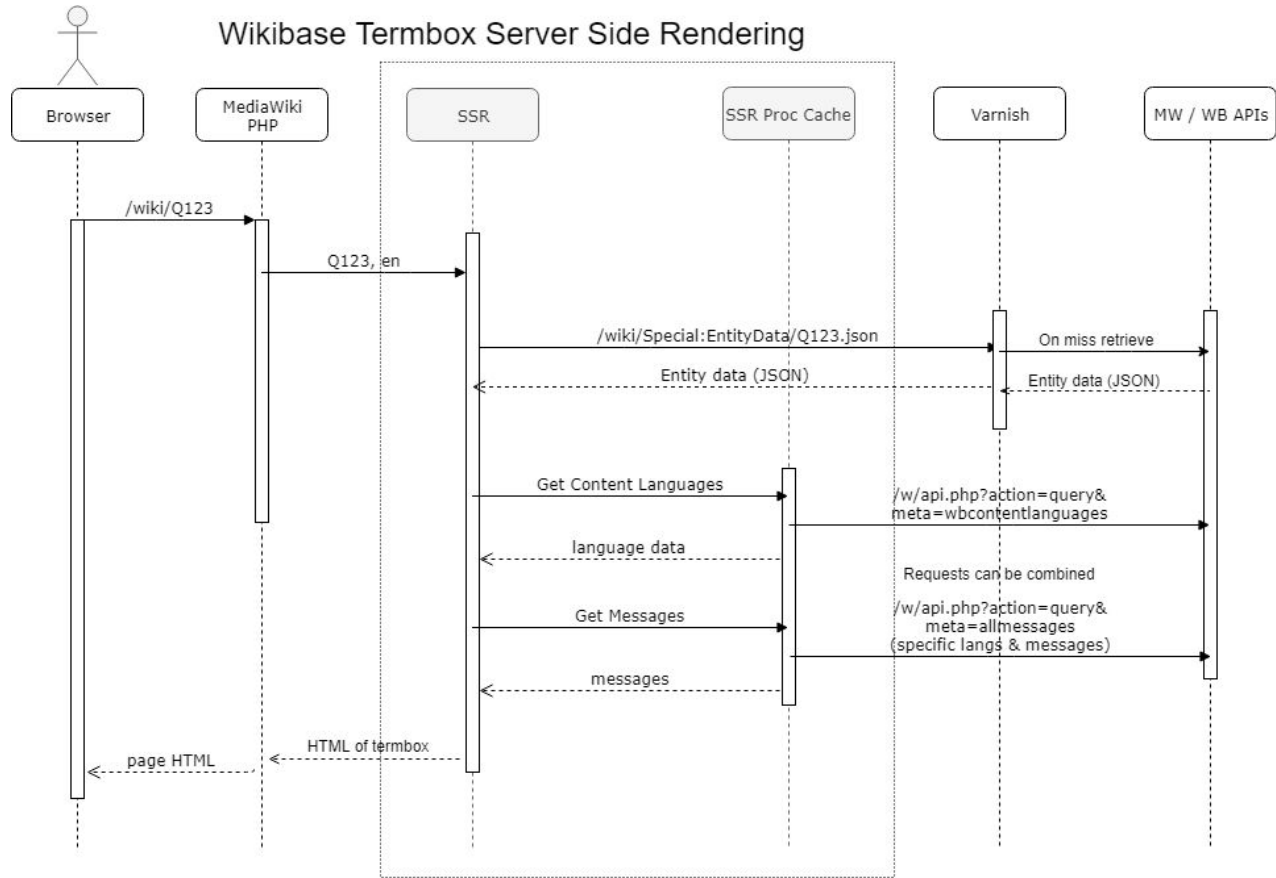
Wikibase Termbox Server Side Rendering

Browser

MediaWiki PHP

SSR

SSR Proc Cache

Varnish

MW / WB APIs

/wiki/Q123

Q123, en

/wiki/Special:EntityData/Q123.json

On miss retrieve

Entity data (JSON)

Entity data (JSON)

Get Content Languages

/w/api.php?action=query&
meta=wbcontentlanguages

language data

Requests can be combined

/w/api.php?action=query&
meta=allmessages
(specific langs & messages)

Get Messages

messages

HTML of termbox

page HTML